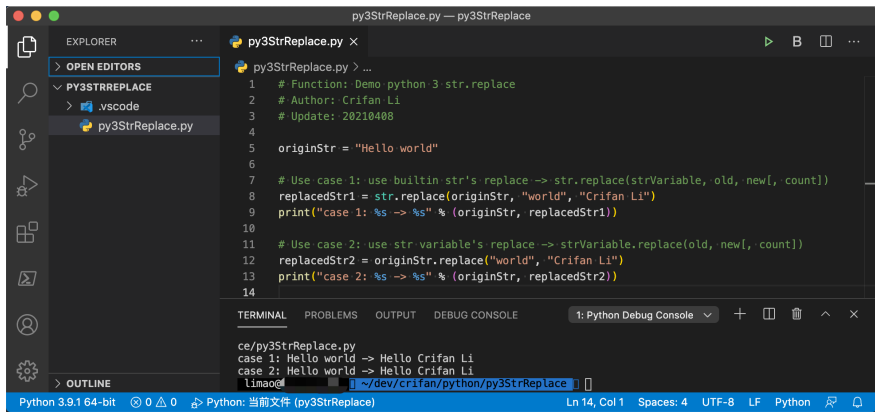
py3StrReplace.py — py3StrReplace

EXPLORER

OPEN EDITORS

PY3STRREPLACE

.vscode

py3StrReplace.py

OUTLINE

py3StrReplace.py ×

py3StrReplace.py > ...

1 # Function: Demo python 3 str.replace
2 # Author: Crifan Li
3 # Update: 20210408
4
5 originStr = "Hello world"
6
7 # Use case 1: use builtin str's replace -> str.replace(strVariable, old, new[, count])
8 replacedStr1 = str.replace(originStr, "world", "Crifan Li")
9 print("case 1: %s -> %s" % (originStr, replacedStr1))
10
11 # Use case 2: use str variable's replace -> strVariable.replace(old, new[, count])
12 replacedStr2 = originStr.replace("world", "Crifan Li")
13 print("case 2: %s -> %s" % (originStr, replacedStr2))
14

TERMINAL PROBLEMS OUTPUT DEBUG CONSOLE

1: Python Debug Console

ce/py3StrReplace.py
case 1: Hello world -> Hello Crifan Li
case 2: Hello world -> Hello Crifan Li
limao@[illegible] ~/dev/crifan/python/py3StrReplace

Python 3.9.1 64-bit ⊗ 0 ⚠ 0 Python: 当前文件 (py3StrReplace) Ln 14, Col 1 Spaces: 4 UTF-8 LF Python